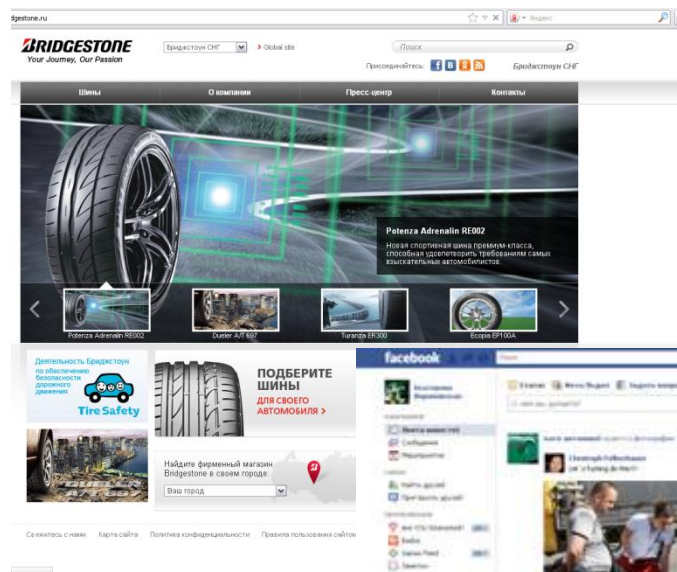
dgestone.ru

Яндекс

BRIDGESTONE
Your Journey, Our Passion

Бриджстоун СНГ
› Global site

Поиск

Присоединяйтесь:

Бриджстоун СНГ

Шины
О компании
Пресс-центр
Контакты

Potenza Adrenalin RE002
Новая спортивная шина премиум-класса, способная удовлетворить требованиям самых взыскательных автомобилистов.

Potenza Adrenalin RE002
Dueler A/T 697
Turanza ER300
Ecopia EP100A

Деятельность Бриджстоун по обеспечению безопасности дорожного движения
Tire Safety

ПОДБЕРИТЕ ШИНЫ
ДЛЯ СВОЕГО АВТОМОБИЛЯ ›

Найдите фирменный магазин Bridgestone в своем городе:
Ваш город

Свяжитесь с нами
Карта сайта
Политика конфиденциальности
Правила пользования сайтом

facebook
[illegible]